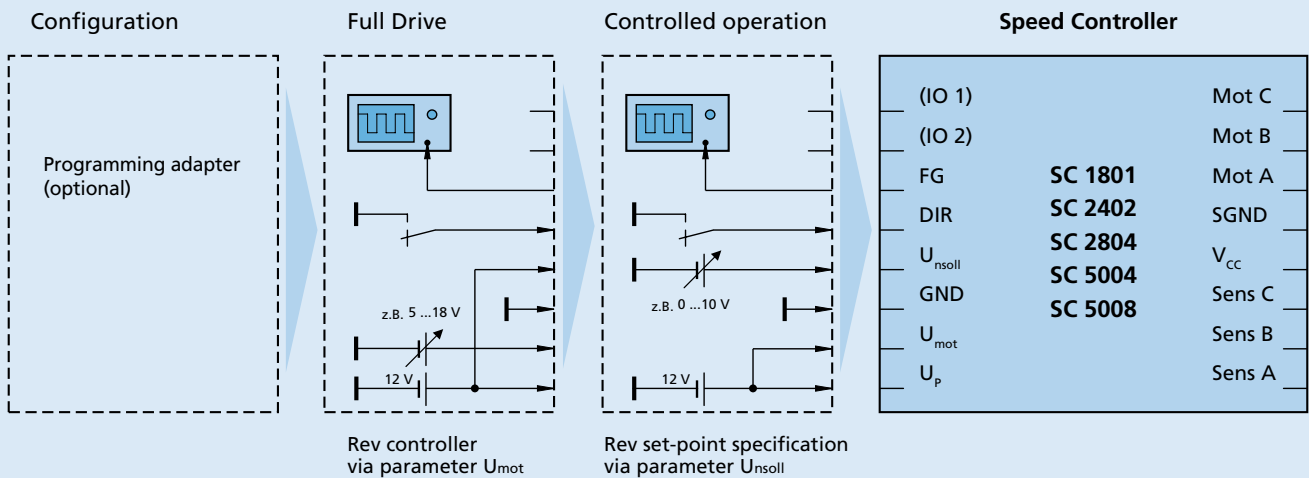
Configuration

Full Drive

Controlled operation

**Speed Controller**

Programming adapter (optional)

z.B. 5 ...18 V

12 V

z.B. 0 ...10 V

12 V

(IO 1)
(IO 2)
FG
DIR
$U_{nsoll}$
GND
$U_{mot}$
$U_P$

SC 1801
SC 2402
SC 2804
SC 5004
SC 5008

Mot C
Mot B
Mot A
SGND
$V_{CC}$
Sens C
Sens B
Sens A

Rev controller via parameter $U_{mot}$

Rev set-point specification via parameter $U_{nsoll}$